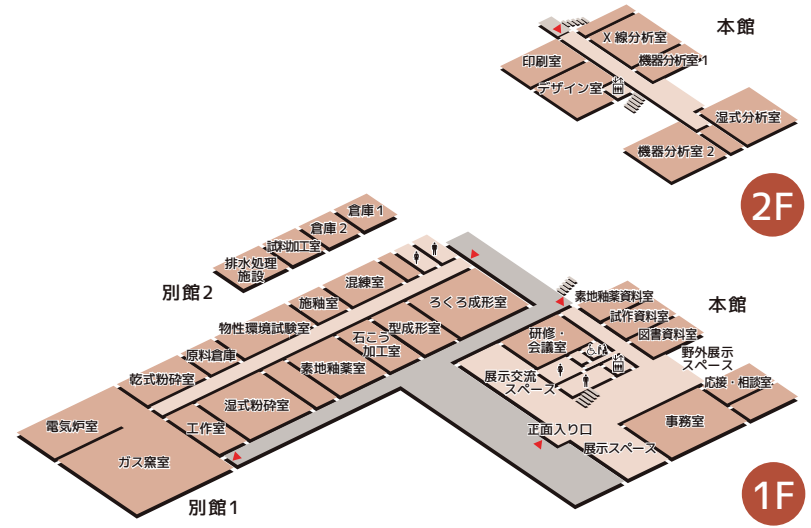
本館

X 線分析室

印刷室

機器分析室 1

デザイン室

湿式分析室

機器分析室 2

2F

倉庫 1

倉庫 2

試験加工室

排水処理施設

別館 2

混練室

施釉室

ろくろ成形室

物性環境試験室

石こう加工室

型成形室

原料倉庫

素地釉薬室

乾式粉砕室

湿式粉砕室

電気炉室

工作室

ガス窯室

別館 1

本館

素地釉薬資料室

試作資料室

図書資料室

研修・会議室

野外展示スペース

展示交流スペース

応接・相談室

事務室

正面入り口

展示スペース

1F